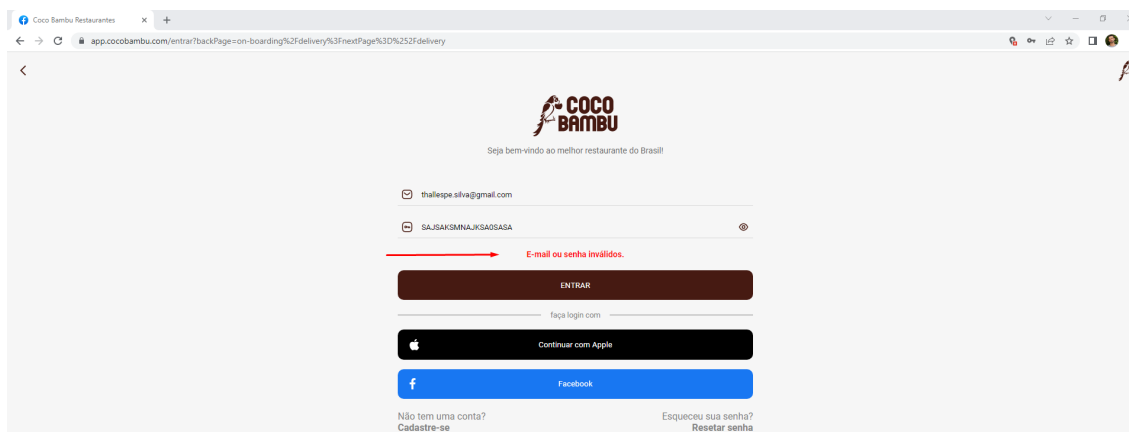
Coco Bambu Restaurantes ×
app.cocobambu.com/entrar?backPage=on-boarding%2Fdelivery%3FnextPage%3D%252Fdelivery

COCO BAMBU

Seja bem-vindo ao melhor restaurante do Brasil!

thallespe.silva@gmail.com

SAJSAKSMNAJKSA0SASA

E-mail ou senha inválidos.

ENTRAR

faça login com

Continuar com Apple

Facebook

Não tem uma conta?
Cadastre-se

Esqueceu sua senha?
Resetar senha